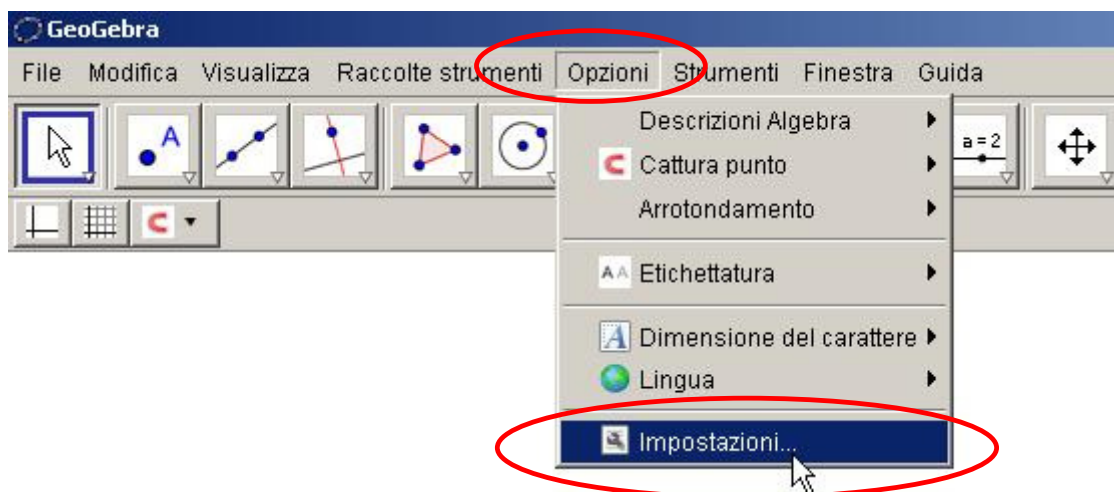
GeoGebra

File Modifica Visualizza Raccolte strumenti Opzioni Strumenti Finestra Guida

A

a = 2

Descrizioni Algebra
Cattura punto
Arrotondamento

AA Etichettatura

A Dimensione del carattere
Lingua

Impostazioni...